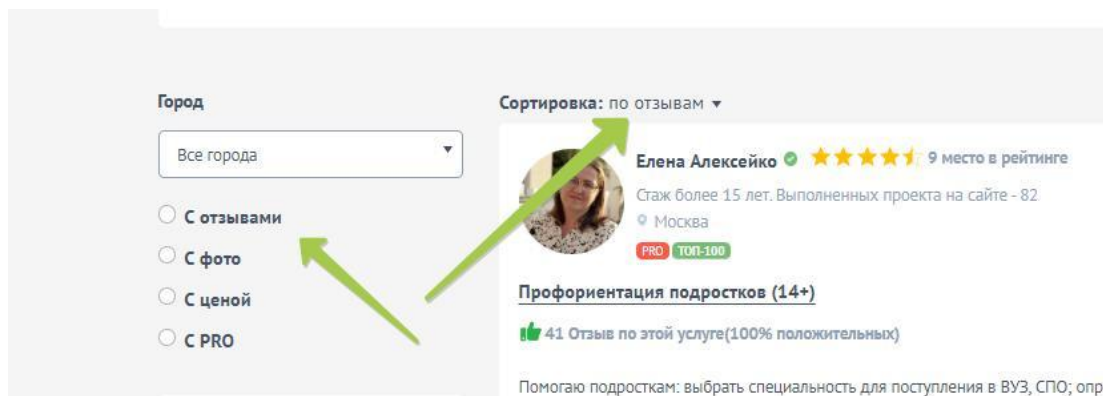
Город

Все города

С отзывами

С фото

С ценой

С PRO

Сортировка: по отзывам ▾

Елена Алексейко 9 место в рейтинге

Стаж более 15 лет. Выполненных проекта на сайте - 82

Москва

PRO ТОП-100

Профориентация подростков (14+)

41 Отзыв по этой услуге(100% положительных)

Помогаю подросткам: выбрать специальность для поступления в ВУЗ, СПО; опр